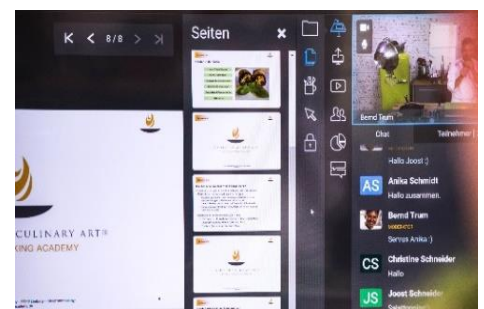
8/8

Seiten

CULINARY ART®
KING ACADEMY

Bernd Trum

Chat

Teilnehmer

Hallo Joost :)

AS

Anika Schmidt

Hallo zusammen.

Bernd Trum

Servus Anika :)

CS

Christine Schneider

Hallo

JS

Joost Schneider